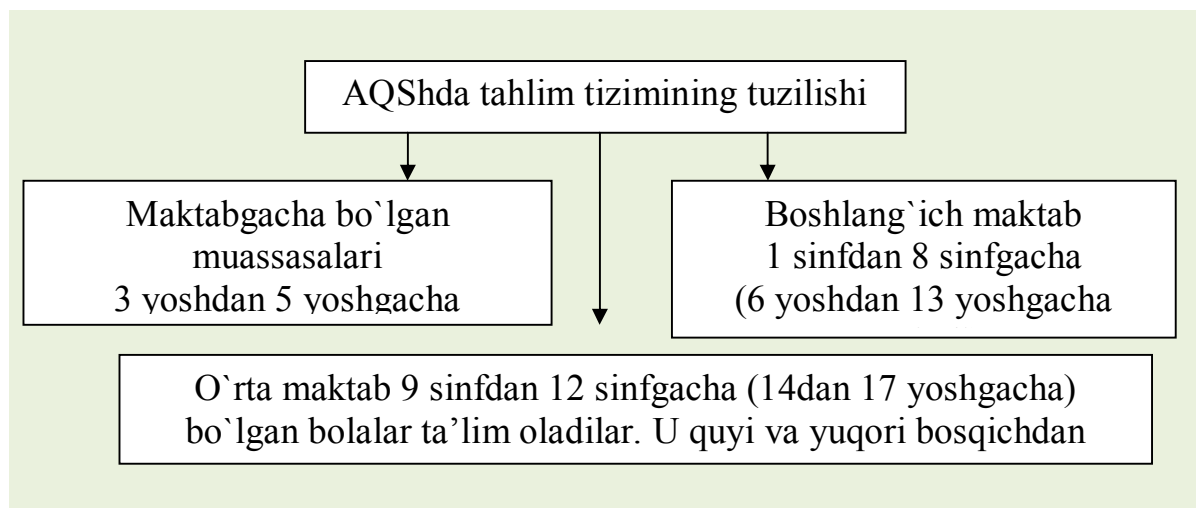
AQShda tahlim tizimining tuzilishi

Maktabgacha bo`lgan muassasalari 3 yoshdan 5 yoshgacha

Boshlang`ich maktab 1 sinfdan 8 sinfgacha (6 yoshdan 13 yoshgacha

O`rta maktab 9 sinfdan 12 sinfgacha (14dan 17 yoshgacha) bo`lgan bolalar ta'lim oladilar. U quyi va yuqori bosqichdan